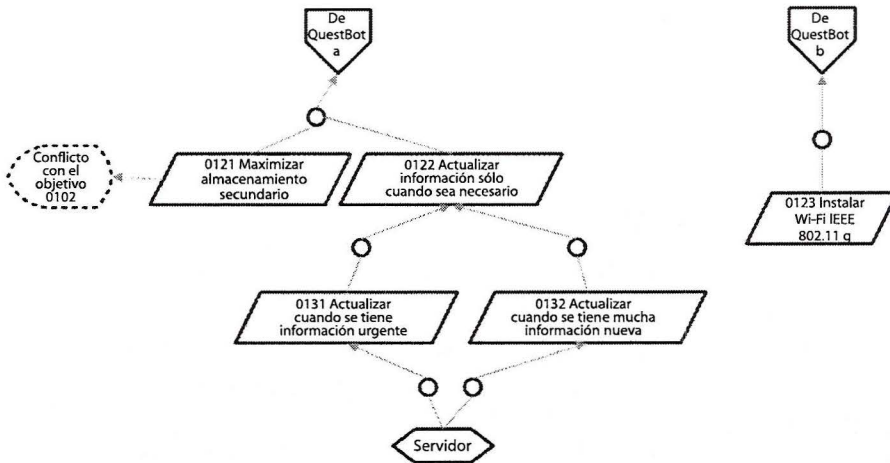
De QuestBot a

De QuestBot b

Conflicto con el objetivo 0102

0121 Maximizar almacenamiento secundario

0122 Actualizar información sólo cuando sea necesario

0123 Instalar Wi-Fi IEEE 802.11 g

0131 Actualizar cuando se tiene información urgente

0132 Actualizar cuando se tiene mucha información nueva

Servidor